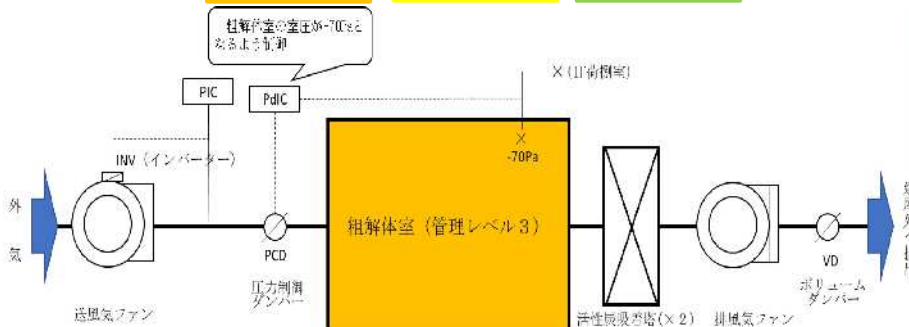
粗解体室の室圧が-70Paとなるよう制御

PIC

PdIC

×（IT制御室）

×
-70Pa

INV（インバーター）

外
気

PCD

圧力制御
ダンパー

送風気ファン

粗解体室（管理レベル３）

活性炭吸着塔（×２）

排風気ファン

VD

ボリューム
ダンパー

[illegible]